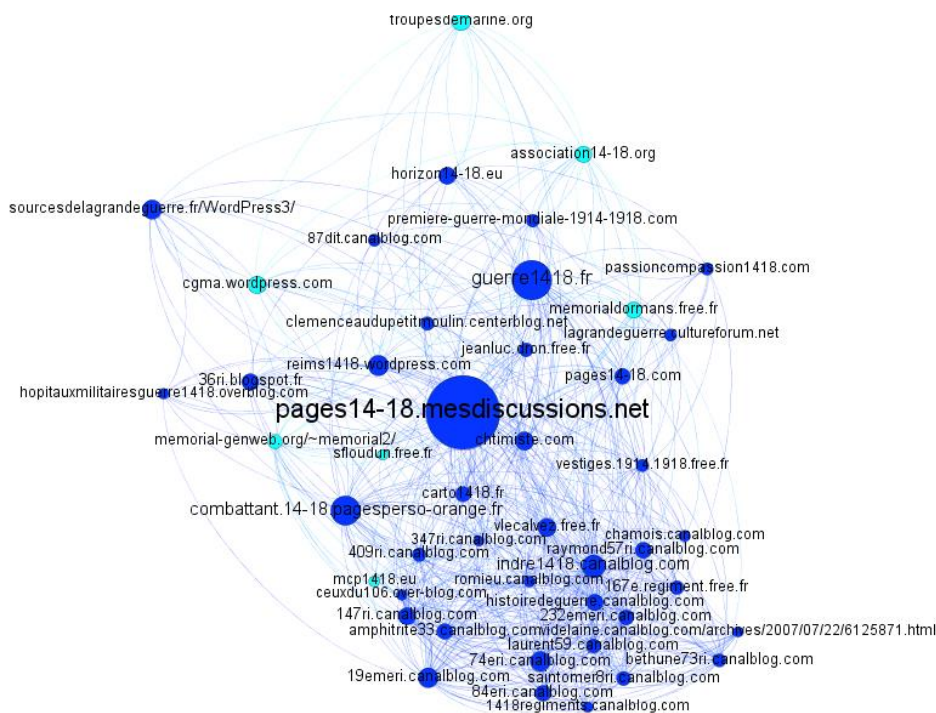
troupesdemarine.org

association14-18.org

horizon14-18.eu

sourcesdelagrandeguerre.fr/WordPress3/

premiere-guerre-mondiale-1914-1918.com

87dit.canalblog.com

passioncompassion1418.com

guerre1418.fr

cgma.wordpress.com

memorialdormans.free.fr

clemenceaudupetitmoulin.centerblog.net

lagrandeguerre.cultureforum.net

jeanluc.dron.free.fr

reims1418.wordpress.com

pages14-18.com

36ri.blogspot.fr

hopitauxmilitairesguerre1418.overblog.com

pages14-18.mesdiscussions.net

memorial-genweb.org/~memorial2/

chtimiste.com

sfloudun.free.fr

vestiges.1914.1918.free.fr

carto1418.fr

combattant.14-18.pagesperso-orange.fr

vlecalvez.free.fr

chamois.canalblog.com

347ri.canalblog.com

raymond57ri.canalblog.com

409ri.canalblog.com

indre1418.canalblog.com

mcp1418.eu

romieu.canalblog.com

167e.regiment.free.fr

ceuxdu106.over-blog.com

histoiredeguerre.canalblog.com

147ri.canalblog.com

232emeri.canalblog.com

amphitrite33.canalblog.com

idelaine.canalblog.com/archives/2007/07/22/6125871.html

laurent59.canalblog.com

74eri.canalblog.com

bethune73ri.canalblog.com

19emeri.canalblog.com

saintomer8ri.canalblog.com

84eri.canalblog.com

1418regiments.canalblog.com